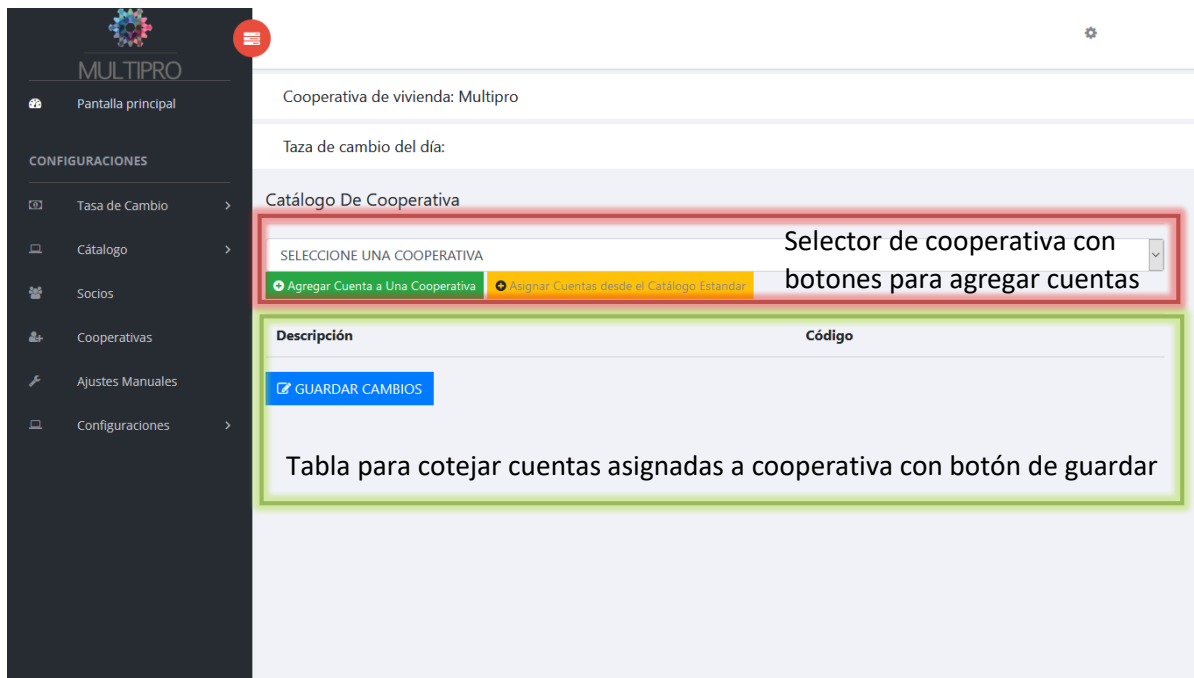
MULTIPRO

Pantalla principal

CONFIGURACIONES

Tasa de Cambio

Cátalogo

Socios

Cooperativas

Ajustes Manuales

Configuraciones

Cooperativa de vivienda: Multipro

Taza de cambio del día:

Catálogo De Cooperativa

SELECCIONE UNA COOPERATIVA

Agregar Cuenta a Una Cooperativa

Asignar Cuentas desde el Catálogo Estandar

Selector de cooperativa con botones para agregar cuentas

| Descripción | Código |
|---|---|

GUARDAR CAMBIOS

Tabla para cotejar cuentas asignadas a cooperativa con botón de guardar